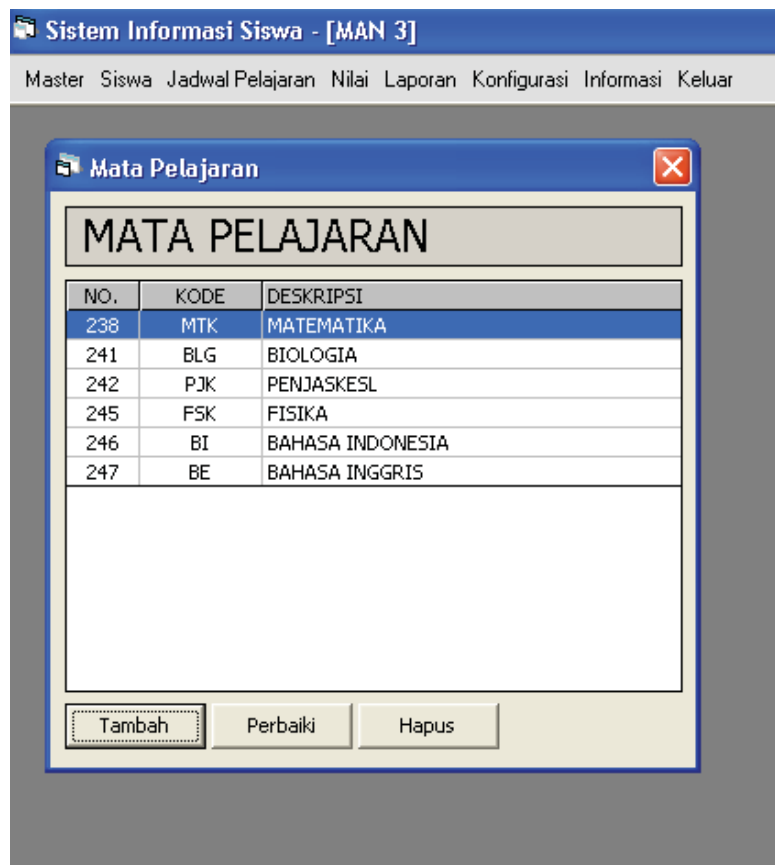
Sistem Informasi Siswa - [MAN 3]

Master Siswa Jadwal Pelajaran Nilai Laporan Konfigurasi Informasi Keluar

Mata Pelajaran

MATA PELAJARAN

| NO. | KODE | DESKRIPSI |
|---|---|---|
| 238 | MTK | MATEMATIKA |
| 241 | BLG | BIOLOGIA |
| 242 | PJK | PENJASKESL |
| 245 | FSK | FISIKA |
| 246 | BI | BAHASA INDONESIA |
| 247 | BE | BAHASA INGGRIS |

Tambah Perbaiki Hapus